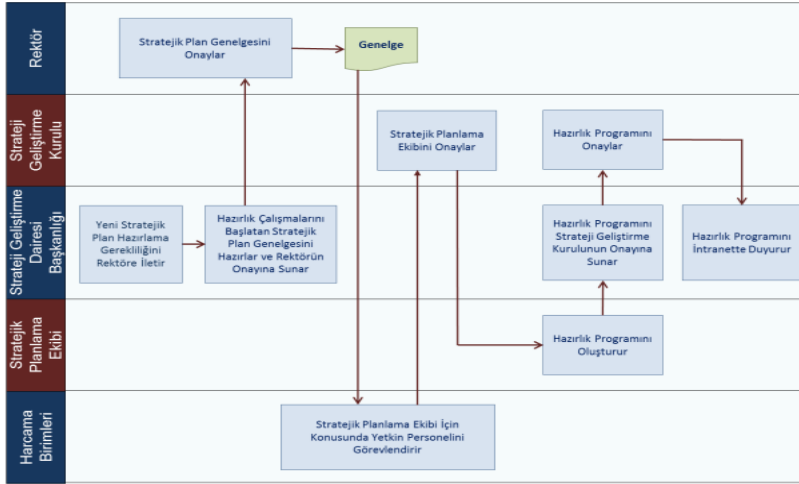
Rektör

Strateji Geliştirme Kurulu

Strateji Geliştirme Dairesi Başkanlığı

Stratejik Planlama Ekibi

Harcama Birimleri

Stratejik Plan Genelgesini Onaylar

Genelge

Stratejik Planlama Ekibini Onaylar

Hazırlık Programını Onaylar

Yeni Stratejik Plan Hazırlama Gerekliliğini Rektöre İletir

Hazırlık Çalışmalarını Başlatan Stratejik Plan Genelgesini Hazırlar ve Rektörün Onayına Sunar

Hazırlık Programını Strateji Geliştirme Kurulunun Onayına Sunar

Hazırlık Programını İntranette Duyurur

Hazırlık Programını Oluşturur

Stratejik Planlama Ekibi İçin Konusunda Yetkin Personelini Görevlendirir